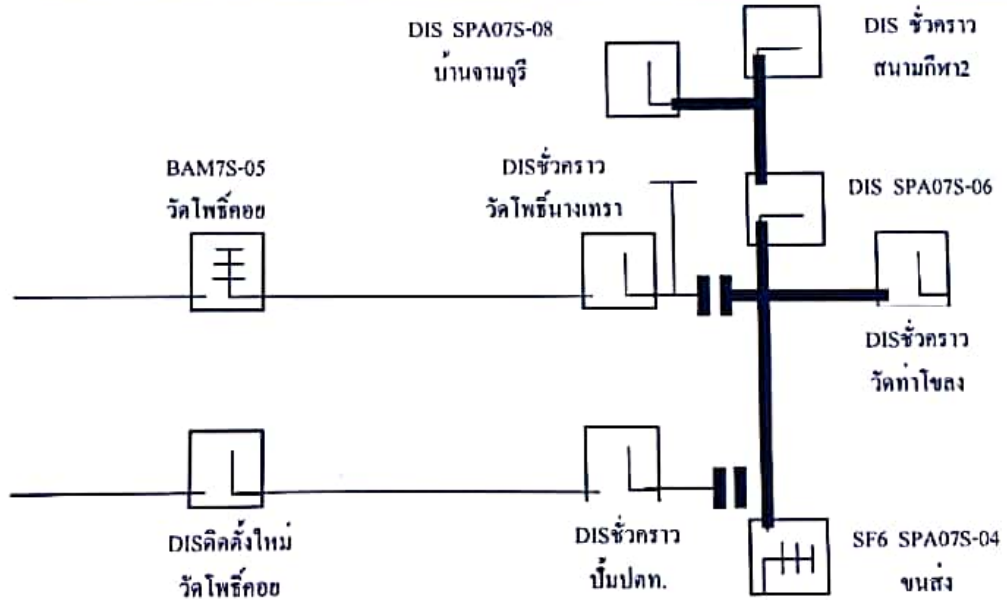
DIS SPA07S-08
บ้านจามจุรี

DIS ชั่วคราว
สนามกีฬา2

BAM7S-05
วัดโพธิ์คอย

DISชั่วคราว
วัดโพธิ์นางเทรา

DIS SPA07S-06

DISชั่วคราว
วัดท่าโขลง

DISติดตั้งใหม่
วัดโพธิ์คอย

DISชั่วคราว
ปั๊มปตท.

SF6 SPA07S-04
ขนส่ง